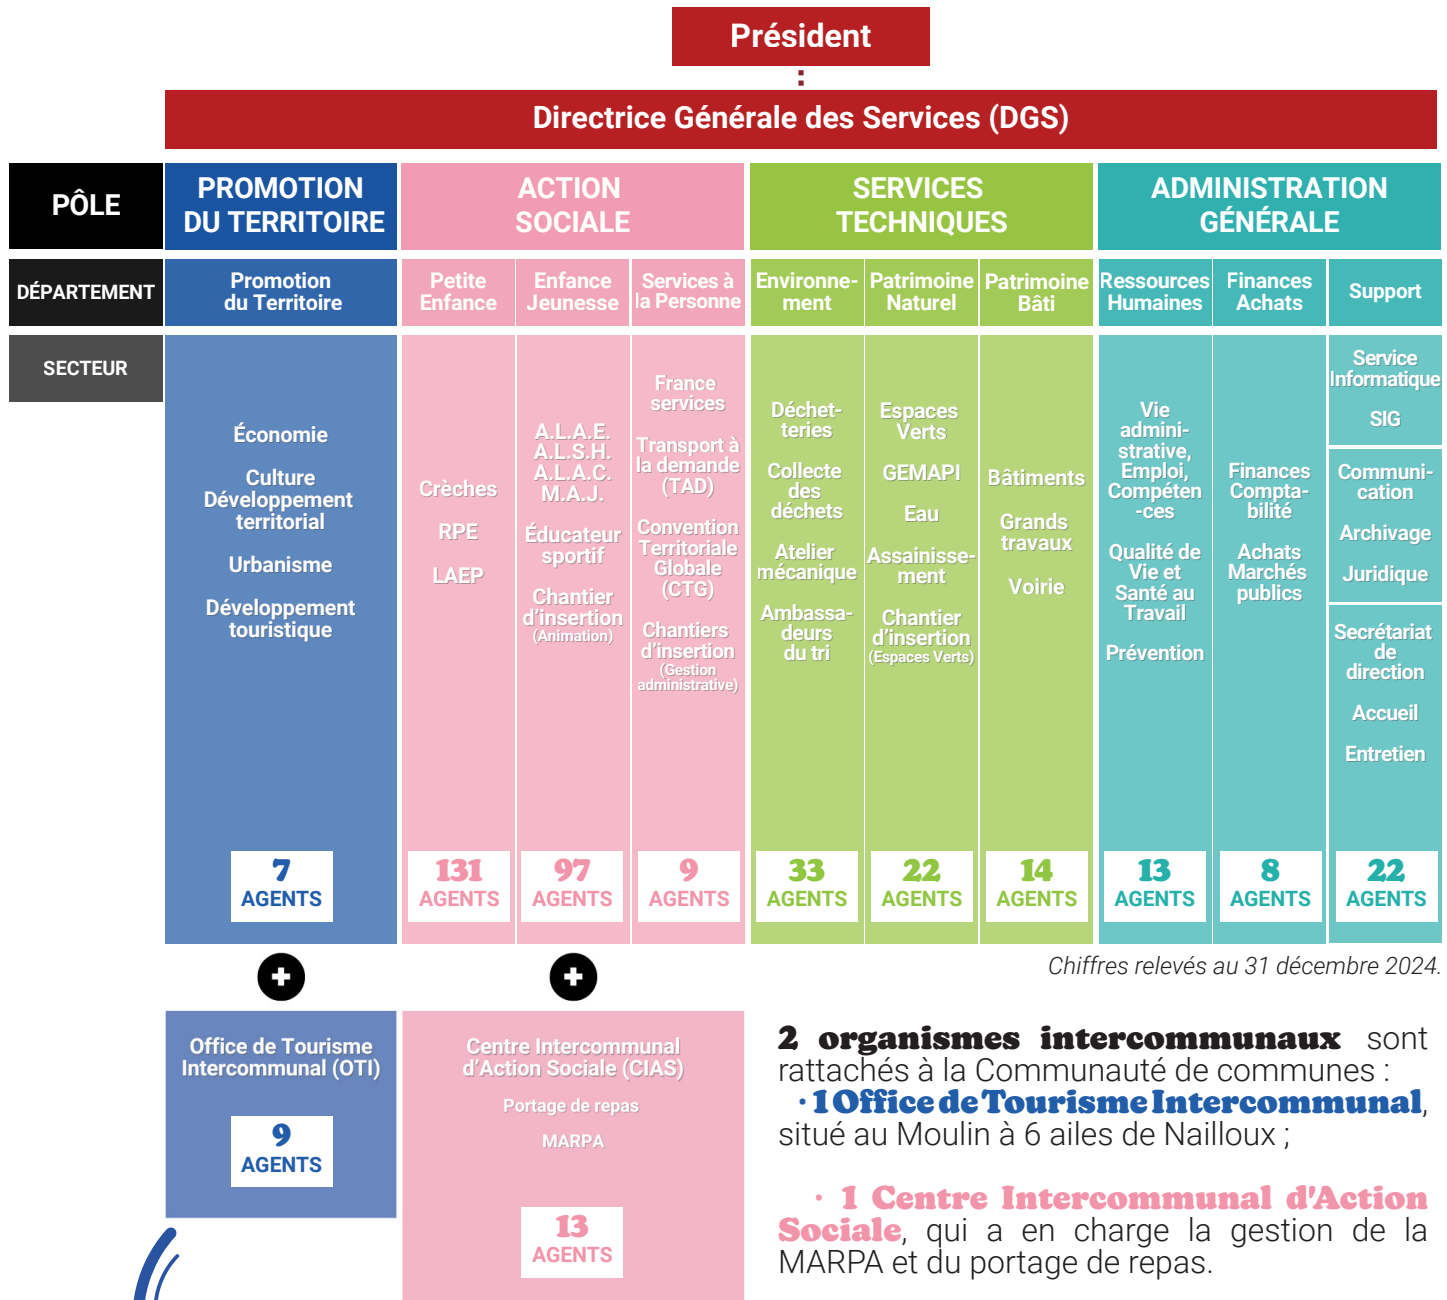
Président

Directrice Générale des Services (DGS)

| PÔLE | PROMOTION DU TERRITOIRE | ACTION SOCIALE | | | SERVICES TECHNIQUES | | | ADMINISTRATION GÉNÉRALE | | |
|---|---|---|---|---|---|---|---|---|---|---|
| DÉPARTEMENT | Promotion du Territoire | Petite Enfance | Enfance Jeunesse | Services à la Personne | Environnement | Patrimoine Naturel | Patrimoine Bâti | Ressources Humaines | Finances Achats | Support |
| SECTEUR | Économie<br>Culture Développement territorial<br>Urbanisme<br>Développement touristique | Crèches<br>RPE<br>LAEP | A.L.A.E.<br>A.L.S.H.<br>A.L.A.C.<br>M.A.J.<br>Éducateur sportif<br>Chantier d'insertion (Animation) | France services<br>Transport à la demande (TAD)<br>Convention Territoriale Globale (CTG)<br>Chantiers d'insertion (Gestion administrative) | Déchetteries<br>Collecte des déchets<br>Atelier mécanique<br>Ambassadeurs du tri | Espaces Verts<br>GEMAPI<br>Eau<br>Assainissement<br>Chantier d'insertion (Espaces Verts) | Bâtiments<br>Grands travaux<br>Voirie | Vie administrative, Emploi, Compétences<br>Qualité de Vie et Santé au Travail<br>Prévention | Finances Comptabilité<br>Achats Marchés publics | Service Informatique<br>SIG<br>Communication<br>Archivage<br>Juridique<br>Secrétariat de direction<br>Accueil<br>Entretien |
| | 7 AGENTS | 131 AGENTS | 97 AGENTS | 9 AGENTS | 33 AGENTS | 22 AGENTS | 14 AGENTS | 13 AGENTS | 8 AGENTS | 22 AGENTS |

Chiffres relevés au 31 décembre 2024.

Office de Tourisme Intercommunal (OTI)
9 AGENTS

Centre Intercommunal d'Action Sociale (CIAS)
Portage de repas
MARPA
13 AGENTS

2 organismes intercommunaux sont rattachés à la Communauté de communes :
· 1 Office de Tourisme Intercommunal, situé au Moulin à 6 ailes de Nailloux ;

· 1 Centre Intercommunal d'Action Sociale, qui a en charge la gestion de la MARPA et du portage de repas.